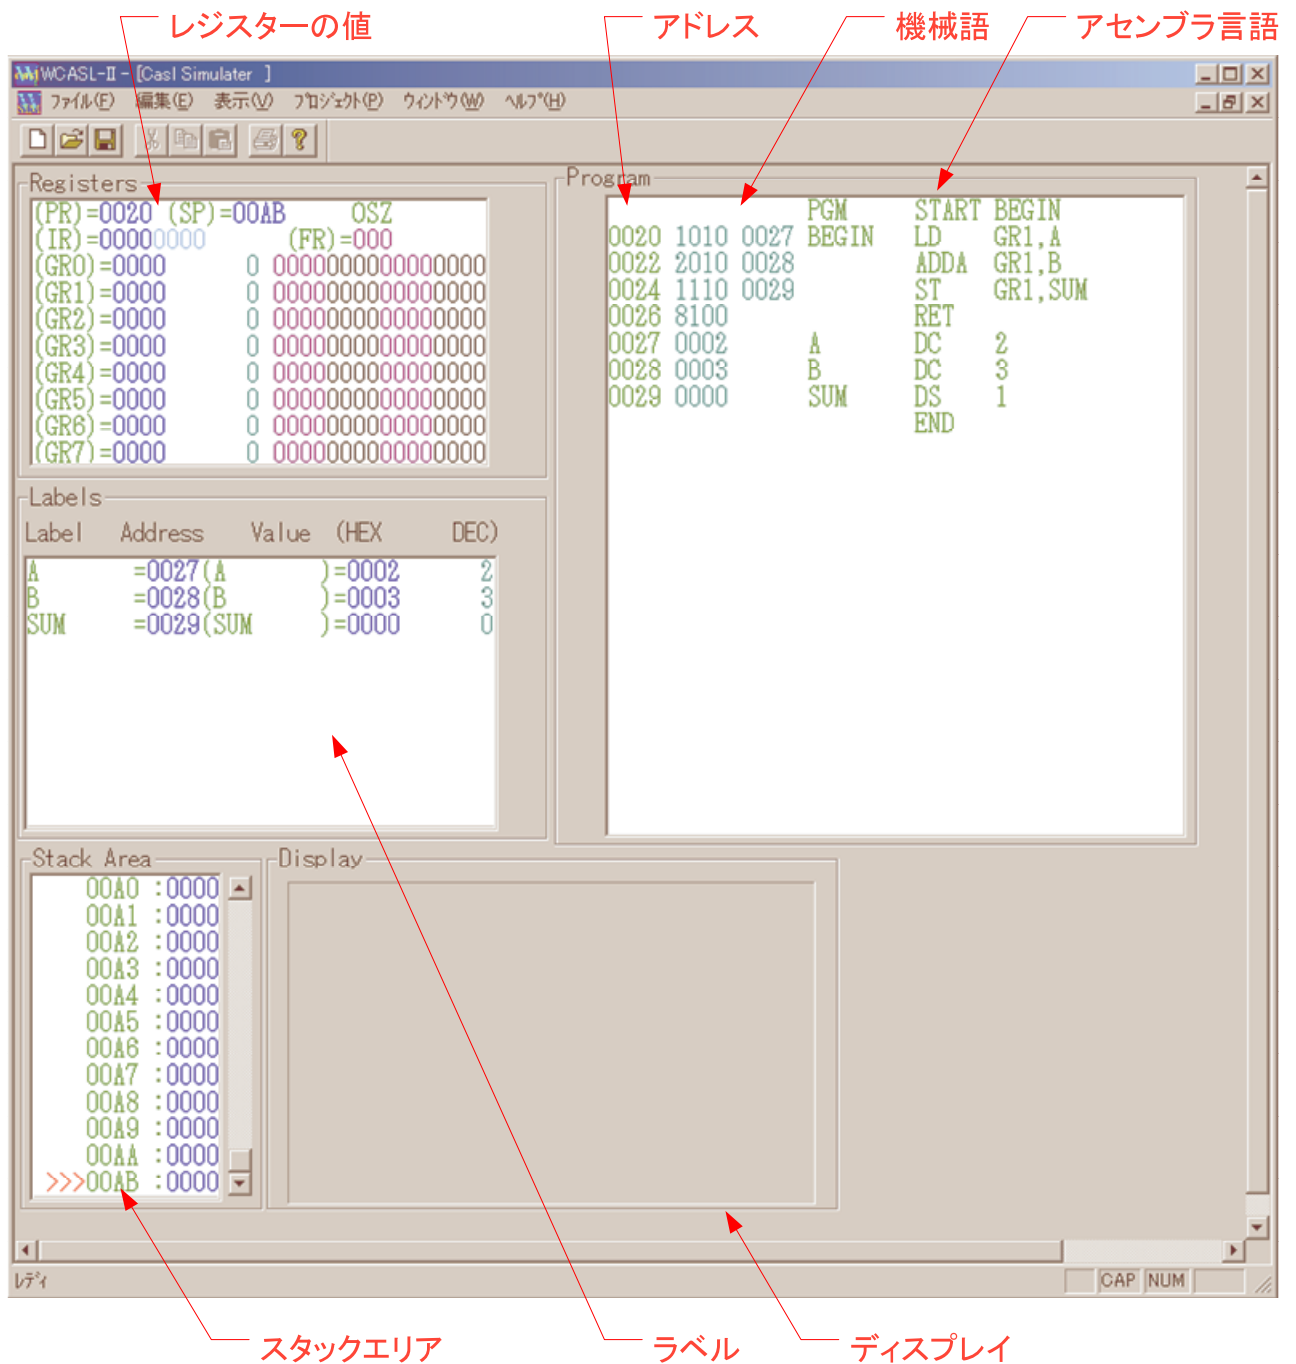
レジスターの値

アドレス

機械語

アセンブラ言語

WCASL-II - [Casl Simulater ]

ファイル(F) 編集(E) 表示(V) プロジェクト(P) ウィンドウ(W) ヘルプ(H)

Registers

(PR)=0020 (SP)=00AB OSZ
(IR)=00000000 (FR)=000
(GR0)=0000 0 0000000000000000
(GR1)=0000 0 0000000000000000
(GR2)=0000 0 0000000000000000
(GR3)=0000 0 0000000000000000
(GR4)=0000 0 0000000000000000
(GR5)=0000 0 0000000000000000
(GR6)=0000 0 0000000000000000
(GR7)=0000 0 0000000000000000

Program

| | | | | | |
|---|---|---|---|---|---|
| | | | PGM | START | BEGIN |
| 0020 | 1010 | 0027 | BEGIN | LD | GR1,A |
| 0022 | 2010 | 0028 | | ADDA | GR1,B |
| 0024 | 1110 | 0029 | | ST | GR1,SUM |
| 0026 | 8100 | | | RET | |
| 0027 | 0002 | | A | DC | 2 |
| 0028 | 0003 | | B | DC | 3 |
| 0029 | 0000 | | SUM | DS | 1 |
| | | | | END | |

Labels

| Label | Address | Value (HEX | DEC) |
|---|---|---|---|
| A | =0027(A | )=0002 | 2 |
| B | =0028(B | )=0003 | 3 |
| SUM | =0029(SUM | )=0000 | 0 |

Stack Area

00A0 :0000
00A1 :0000
00A2 :0000
00A3 :0000
00A4 :0000
00A5 :0000
00A6 :0000
00A7 :0000
00A8 :0000
00A9 :0000
00AA :0000
>>>00AB :0000

Display

レディ

CAP NUM

スタックエリア

ラベル

ディスプレイ